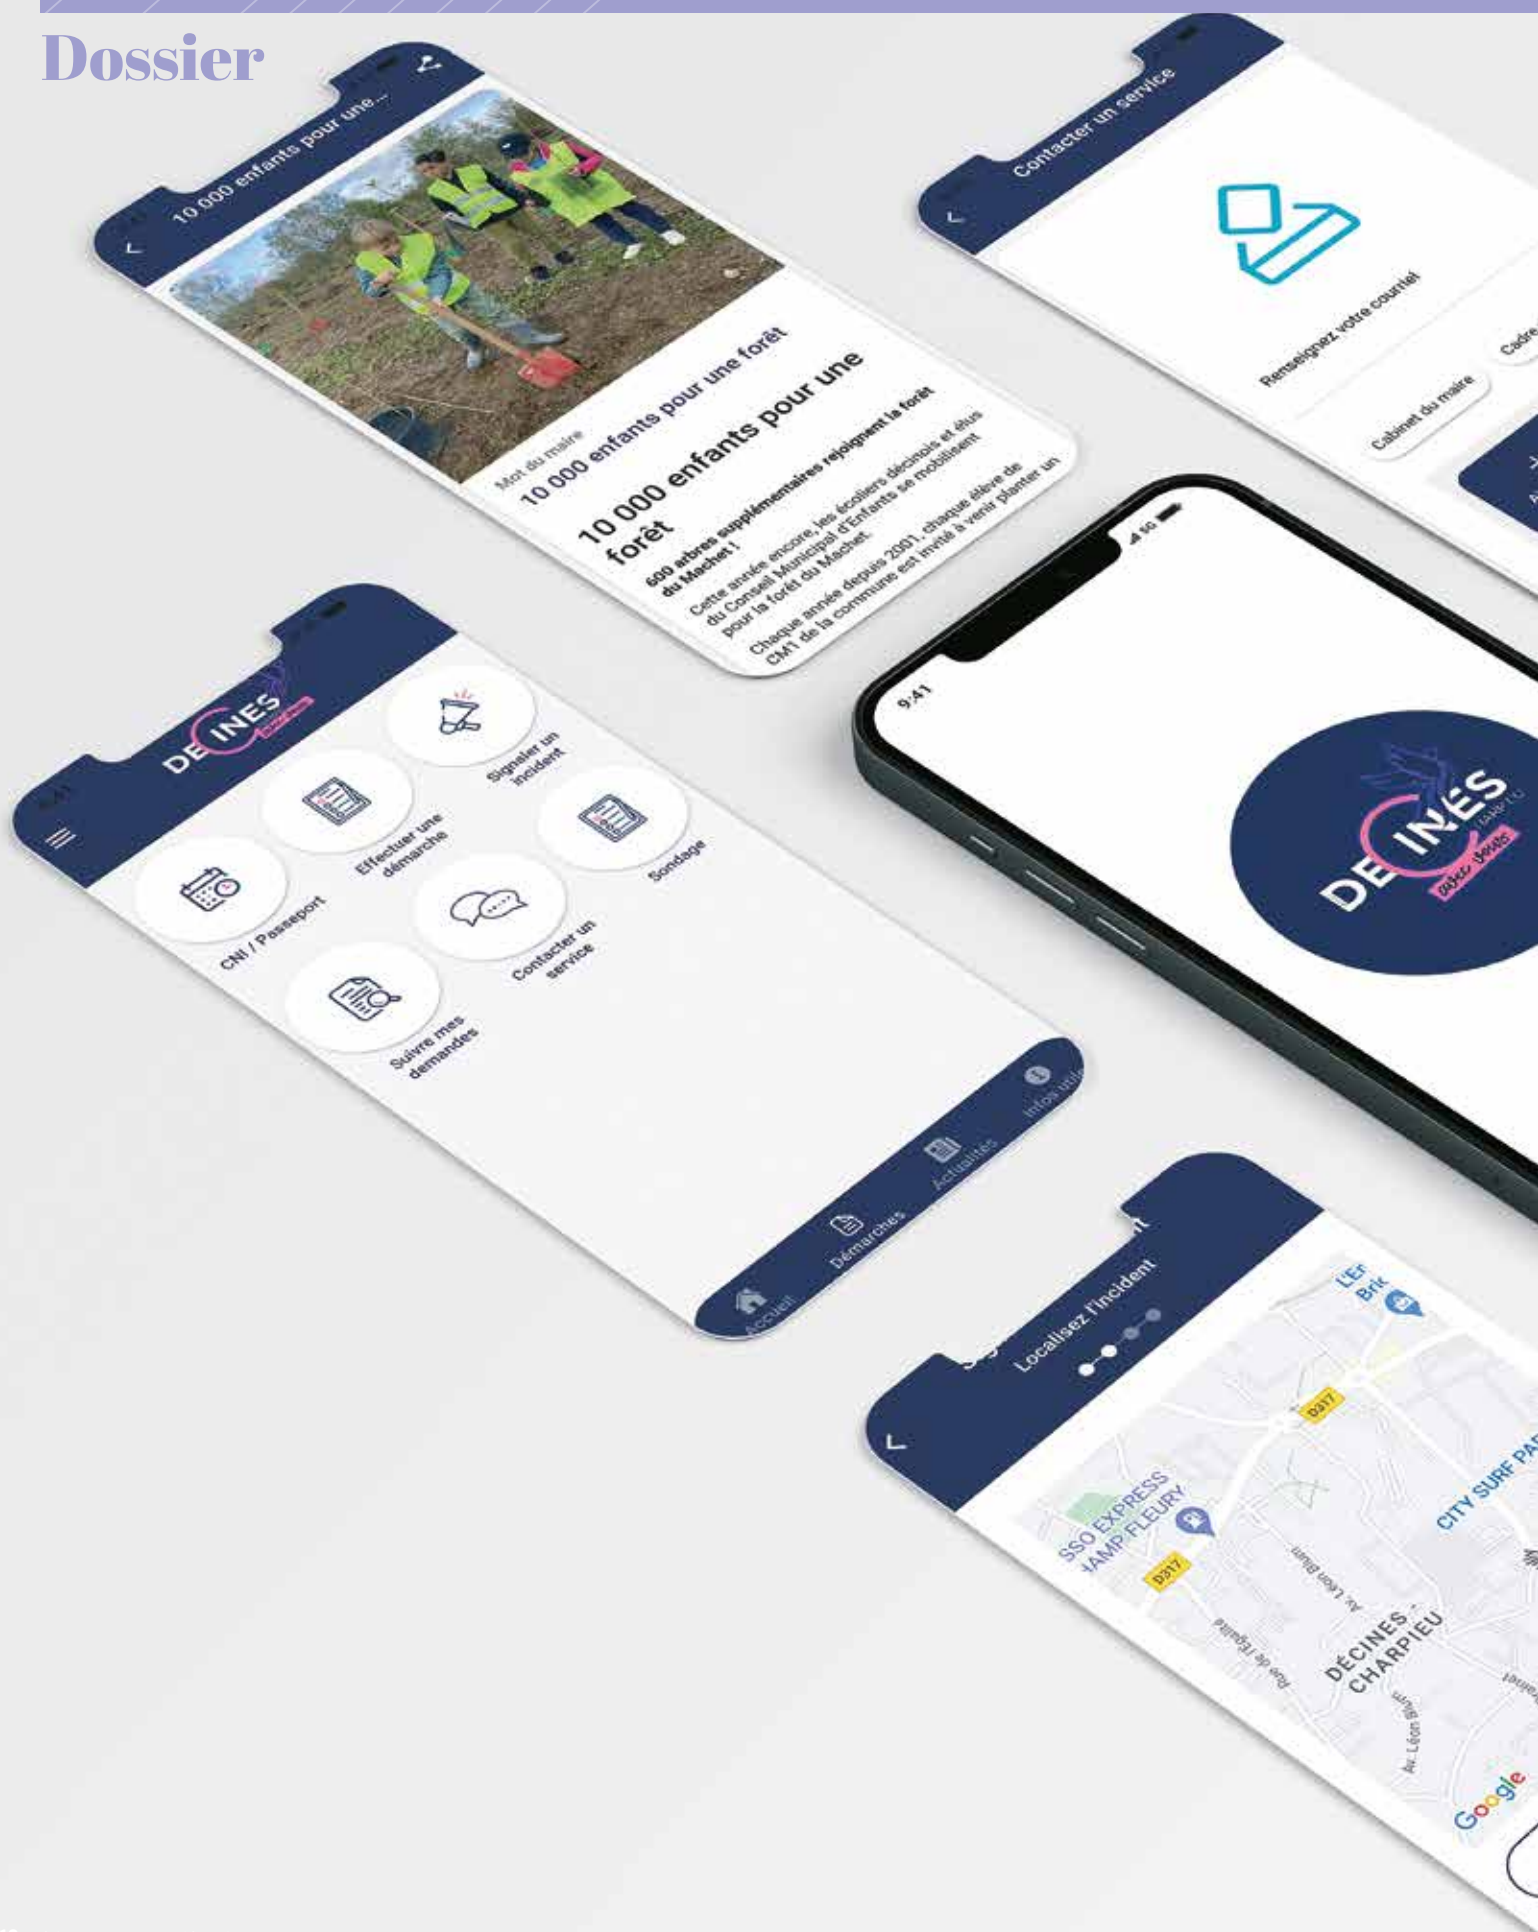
Dossier

10 000 enfants pour une...

Mot du maire
10 000 enfants pour une forêt

10 000 enfants pour une forêt

600 arbres supplémentaires rejoignent la forêt du Machet !

Cette année encore, les écoliers décinois et élus du Conseil Municipal d'Enfants se mobilisent pour la forêt du Machet.

Chaque année depuis 2001, chaque élève de CM1 de la commune est invité à venir planter un

Contacter un service

Renseignez votre courriel

Cabinet du maire

Cadre

9:41

DÉCINES

DÉCINES

Signaler un incident

Effectuer une démarche

Sondage

CNI / Passeport

Contacter un service

Suivre mes demandes

Accueil

Démarches

Actualités

Infos utiles

Localisez l'incident

L'Er Bric

D317

SSO EXPRESS
IAMP FLEURY

D317

CITY SURF PA

Av. Léon Blum

Rue de l'Égalité

DÉCINES-CHARPIEU

Av. Léon Blum

Google